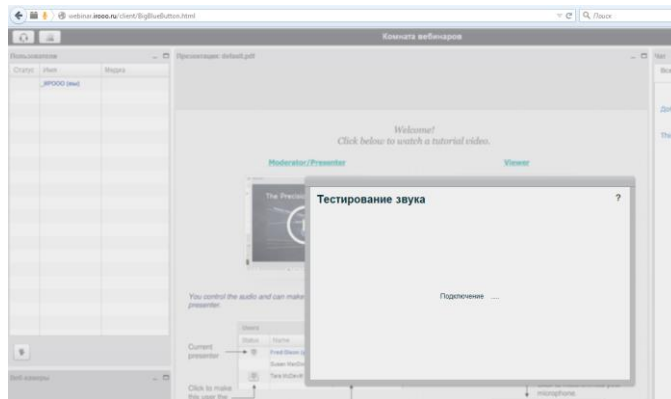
webinar.irooo.ru/client/BigBlueButton.html
Поиск
Комната вебинаров
Пользователи
Статус Имя Медиа
_IRPOOO (Вы)
Презентация: default.pdf
Чат
Все
До
Th
Welcome!
Click below to watch a tutorial video.
Moderator/Presenter
Viewer
The Presenter
You control the audio and can make presenter.
Users
Status Name
Fred Bloom
Susan VanDe
Tara Schmidt
Current presenter
Click to make this user the
microphone
Веб-камеры
Тестирование звука
?
Подключение ....